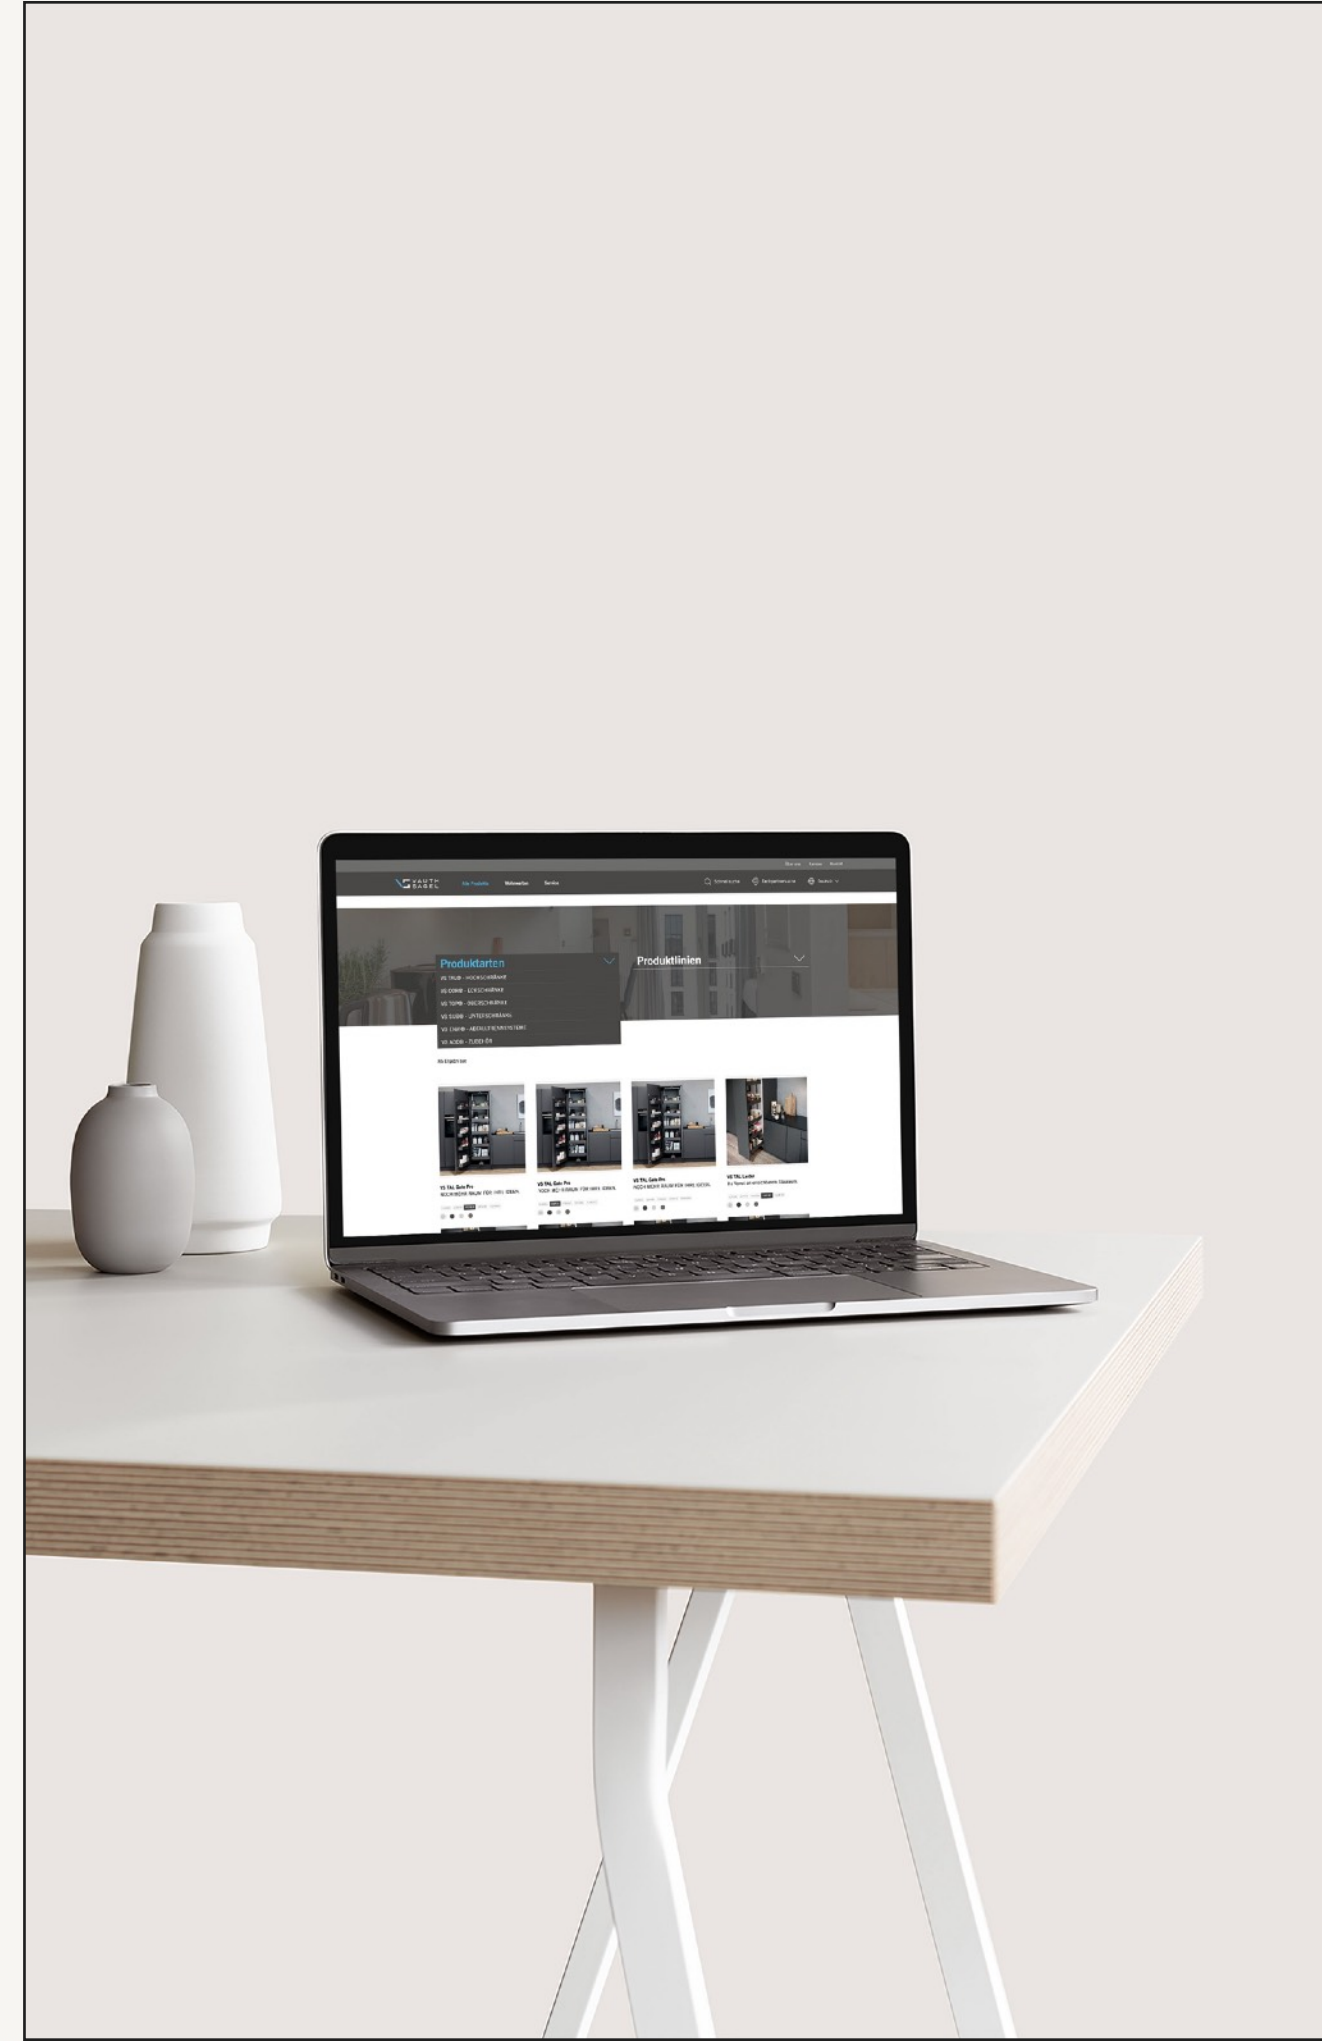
VAUTH SAGEL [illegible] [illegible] Service

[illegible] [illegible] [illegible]

Produktarten

Produktlinien

VS TALIS - HOCHSCHRÄNKE

VS COMB - ECKSCHRÄNKE

VS TOPMB - OBERSCHRÄNKE

VS SUBIS - UNTERSCHRÄNKE

VS ENVI® - ABFALLTRENNSYSTEME

VS ADDIS - ZUBEHÖR

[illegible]

VS TAL Gala Pro
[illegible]

VS TAL Gala Pro
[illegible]

VS TAL Gala Pro
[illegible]

VS TAL Larder
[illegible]